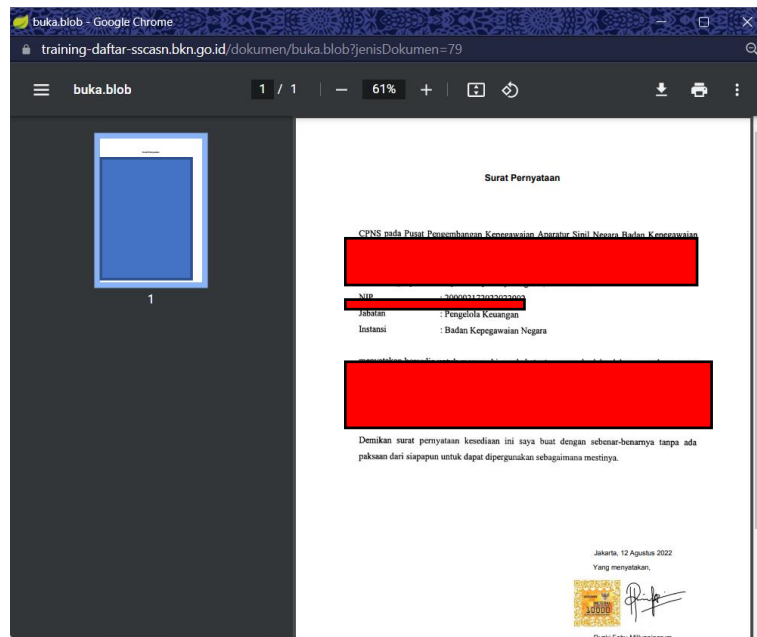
buka.blob - Google Chrome

training-daftar-sscasn.bkn.go.id/dokumen/buka.blob?jenisDokumen=79

buka.blob 1 / 1 — 61% +

1

Surat Pernyataan

CPNS pada Pusat Pengembangan Kepegawaian Aparatur Sipil Negara Badan Kepegawaian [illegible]

NIP : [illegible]
Jabatan : Pengelola Keuangan
Instansi : Badan Kepegawaian Negara

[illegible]

Demikan surat pernyataan kesediaan ini saya buat dengan sebenar-benarnya tanpa ada paksaan dari siapapun untuk dapat dipergunakan sebagaimana mestinya.

Jakarta, 12 Agustus 2022
Yang menyatakan,

10000

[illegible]